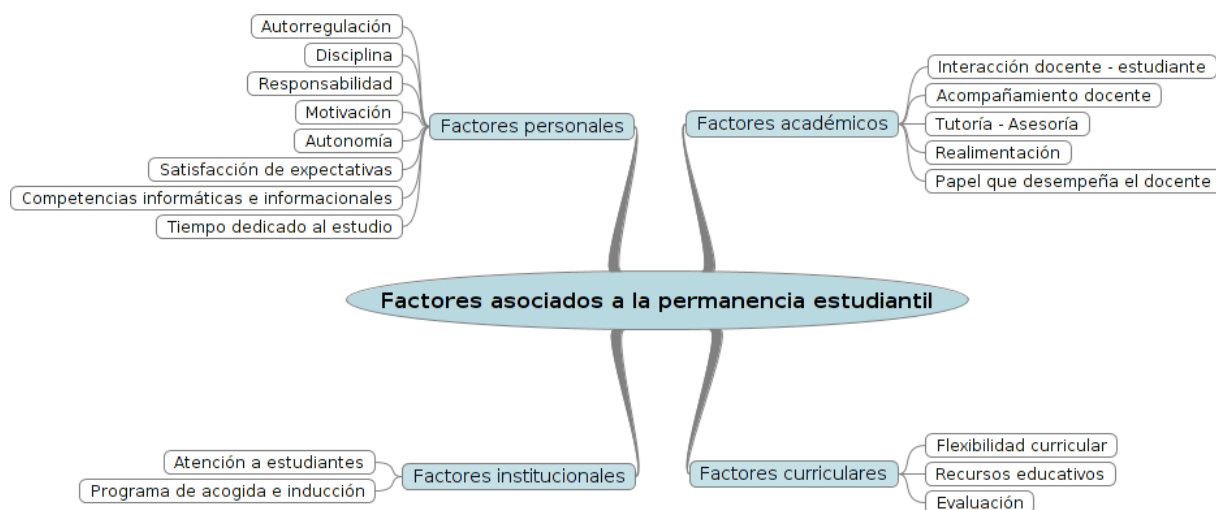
Factores asociados a la permanencia estudiantil

Factores personales
Autorregulación
Disciplina
Responsabilidad
Motivación
Autonomía
Satisfacción de expectativas
Competencias informáticas e informacionales
Tiempo dedicado al estudio

Factores académicos
Interacción docente - estudiante
Acompañamiento docente
Tutoría - Asesoría
Realimentación
Papel que desempeña el docente

Factores institucionales
Atención a estudiantes
Programa de acogida e inducción

Factores curriculares
Flexibilidad curricular
Recursos educativos
Evaluación